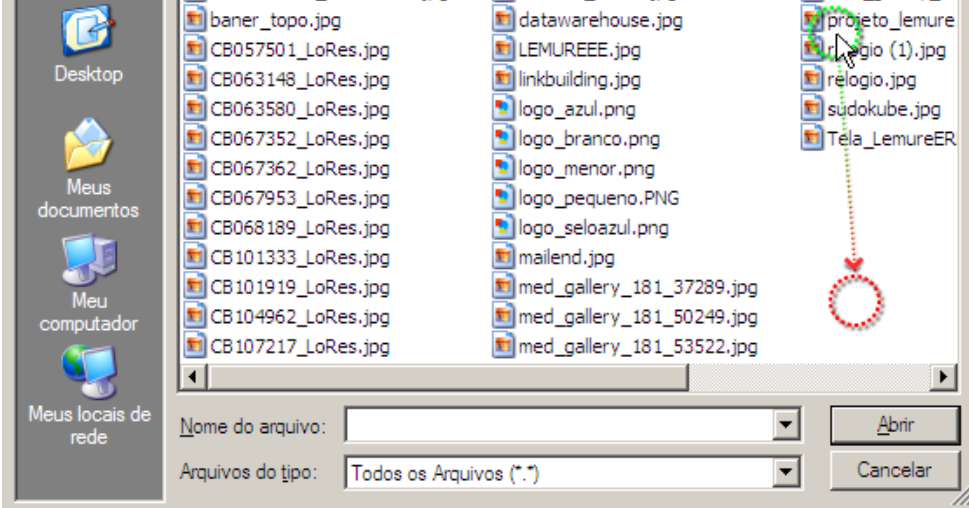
Desktop

Meus documentos

Meu computador

Meus locais de rede

baner_topo.jpg
CB057501_LoRes.jpg
CB063148_LoRes.jpg
CB063580_LoRes.jpg
CB067352_LoRes.jpg
CB067362_LoRes.jpg
CB067953_LoRes.jpg
CB068189_LoRes.jpg
CB101333_LoRes.jpg
CB101919_LoRes.jpg
CB104962_LoRes.jpg
CB107217_LoRes.jpg

datawarehouse.jpg
LEMUREEE.jpg
linkbuilding.jpg
logo_azul.png
logo_branco.png
logo_menor.png
logo_pequeno.PNG
logo_seloazul.png
mailend.jpg
med_gallery_181_37289.jpg
med_gallery_181_50249.jpg
med_gallery_181_53522.jpg

projeto_lemure
r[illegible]gio (1).jpg
relogio.jpg
sudokube.jpg
Tela_LemureER

Nome do arquivo:
Abrir
Arquivos do tipo:
Todos os Arquivos (*.*)
Cancelar